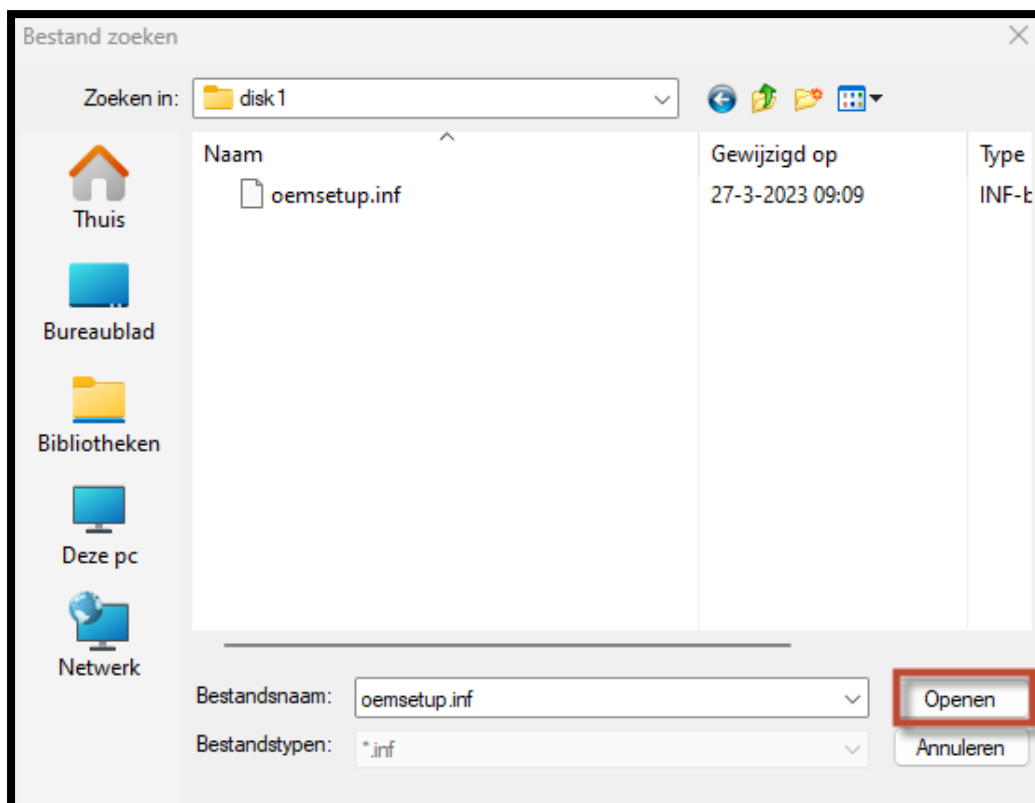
Bestand zoeken

Zoeken in: disk1

Naam
Gewijzigd op
Type

oemsetup.inf
27-3-2023 09:09
INF-b

Thuis
Bureaublad
Bibliotheken
Deze pc
Netwerk

Bestandsnaam: oemsetup.inf
Bestandstypen: *.inf

Openen
Annuleren